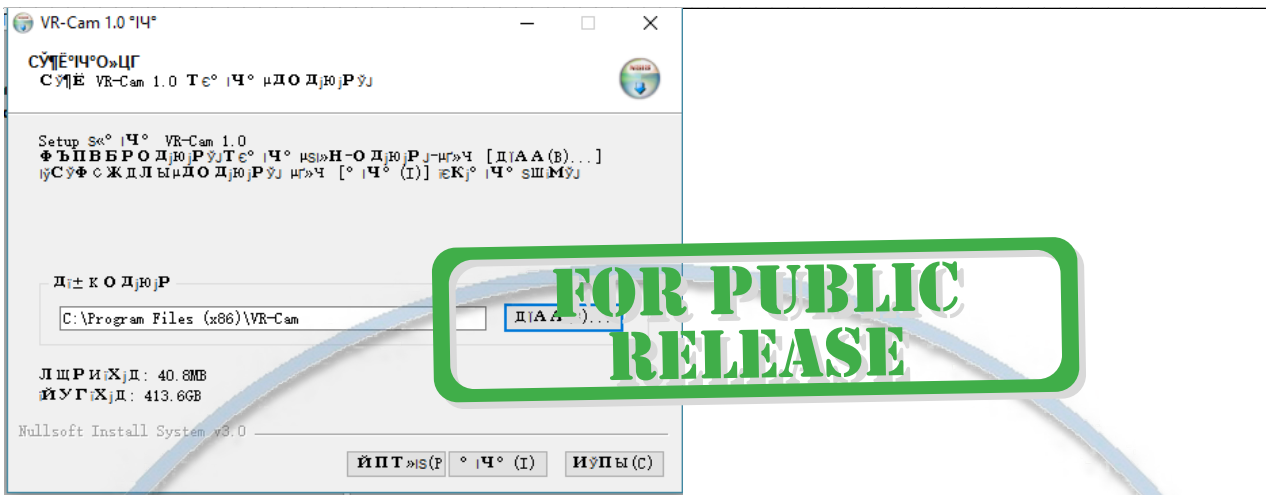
VR-Cam 1.0 °ІЧ°

СЎ¶Ё°ІЧ°Ο»ЦГ
СЎ¶Ё VR-Cam 1.0 Т€° ІЧ° µДΟ Дј¼юјРЎЈ

Setup §«° ІЧ° VR-Cam 1.0
ФЪПВБРО Дј¼юјРЎЈТ€° ІЧ° µЅ»Н-О Дј¼юјРЈ-µг»ч [ДЇАА(B)...]
ІўСЎФ СЖДЛЫµДО Дј¼юјРЎЈ µг»ч [° ІЧ° (I)] јЄКј° ІЧ° §Ш¦МЎЈ

Дї± КО Дј¼юјР

C:\Program Files (x86)\VR-Cam

ДЇАА(B)...

ЛЩРИІХјД: 40.8MB
ЙУГІХјД: 413.6GB

Nullsoft Install System v3.0

ЙПТ»І§(P
° ІЧ° (I)
ИЎПЫ(C)

FOR PUBLIC
RELEASE